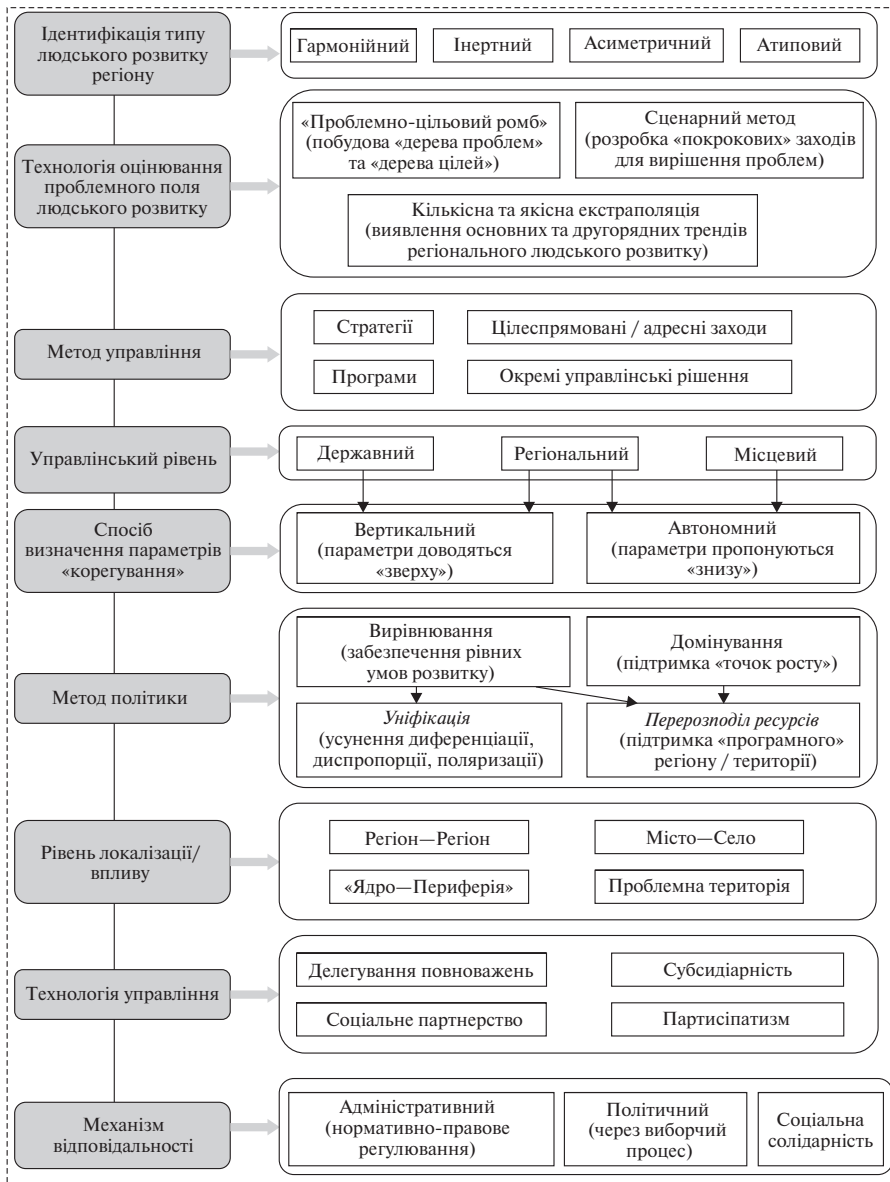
Ідентифікація типу людського розвитку регіону

Гармонійний | Інертний | Асиметричний | Атиповий

Технологія оцінювання проблемного поля людського розвитку

«Проблемно-цільовий ромб» (побудова «дерева проблем» та «дерева цілей»)

Сценарний метод (розробка «покрокових» заходів для вирішення проблем)

Кількісна та якісна екстраполяція (виявлення основних та другорядних трендів регіонального людського розвитку)

Метод управління

Стратегії

Цілеспрямовані / адресні заходи

Програми

Окремі управлінські рішення

Управлінський рівень

Державний | Регіональний | Місцевий

Спосіб визначення параметрів «корегування»

Вертикальний (параметри доводяться «зверху»)

Автономний (параметри пропонуються «знизу»)

Метод політики

Вирівнювання (забезпечення рівних умов розвитку)

Домінування (підтримка «точок росту»)

Уніфікація (усунення диференціації, диспропорції, поляризації)

Перерозподіл ресурсів (підтримка «програмного» регіону / території)

Рівень локалізації/ впливу

Регіон—Регіон

Місто—Село

«Ядро—Периферія»

Проблемна територія

Технологія управління

Делегування повноважень

Субсидіарність

Соціальне партнерство

Партисіпатизм

Механізм відповідальності

Адміністративний (нормативно-правове регулювання)

Політичний (через виборчий процес)

Соціальна солідарність